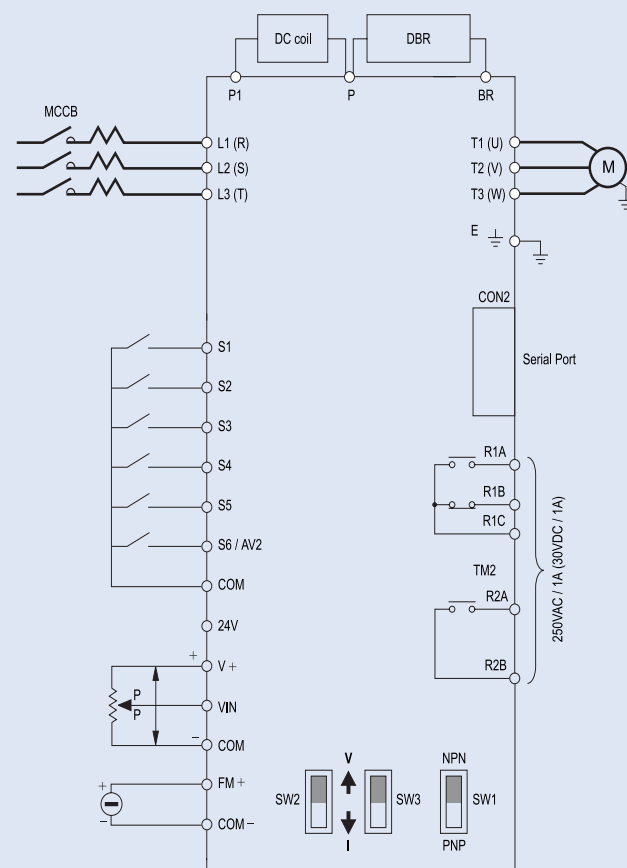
DC coil

DBR

P1

P

BR

MCCB

L1 (R)

L2 (S)

L3 (T)

T1 (U)

T2 (V)

T3 (W)

M

E

CON2

Serial Port

S1

S2

S3

S4

S5

S6 / AV2

COM

R1A

R1B

R1C

TM2

R2A

R2B

250VAC / 1A (30VDC / 1A)

24V

+

V +

P

P

VIN

−

COM

+

FM +

−

COM −

SW2

V

I

SW3

NPN

SW1

PNP